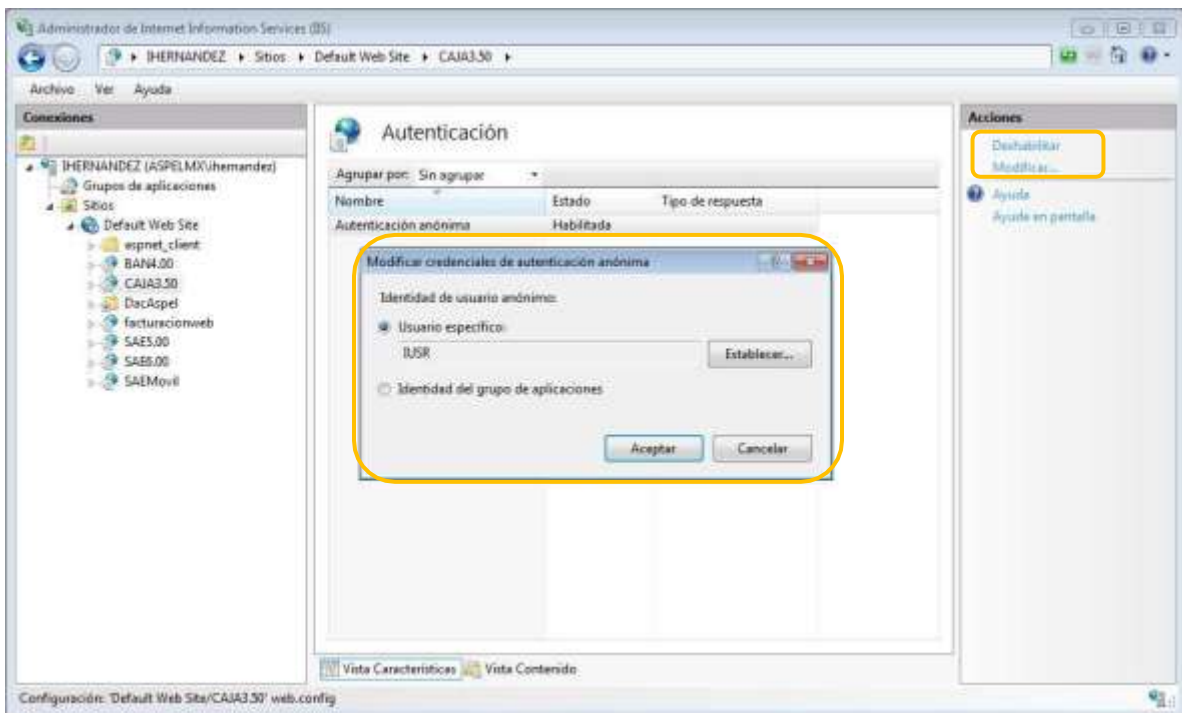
Administrador de Internet Information Services (IIS)

IHERNANDEZ ▸ Sitios ▸ Default Web Site ▸ CAJA3.50 ▸

Archivo Ver Ayuda

Conexiones

IHERNANDEZ (ASPELMX\ihernandez)
Grupos de aplicaciones
Sitios
Default Web Site
aspnet_client
BAN4.00
CAJA3.50
DacAspel
facturacionweb
SAE5.00
SAE6.00
SAEMovil

Autenticación

Agrupar por: Sin agrupar

| Nombre | Estado | Tipo de respuesta |
|---|---|---|
| Autenticación anónima | Habilitada | |

Modificar credenciales de autenticación anónima

Identidad de usuario anónimo:

Usuario específico:

IUSR

Establecer...

Identidad del grupo de aplicaciones

Aceptar Cancelar

Vista Características Vista Contenido

Acciones

Deshabilitar
Modificar...
Ayuda
Ayuda en pantalla

Configuración: 'Default Web Site/CAJA3.50' web.config